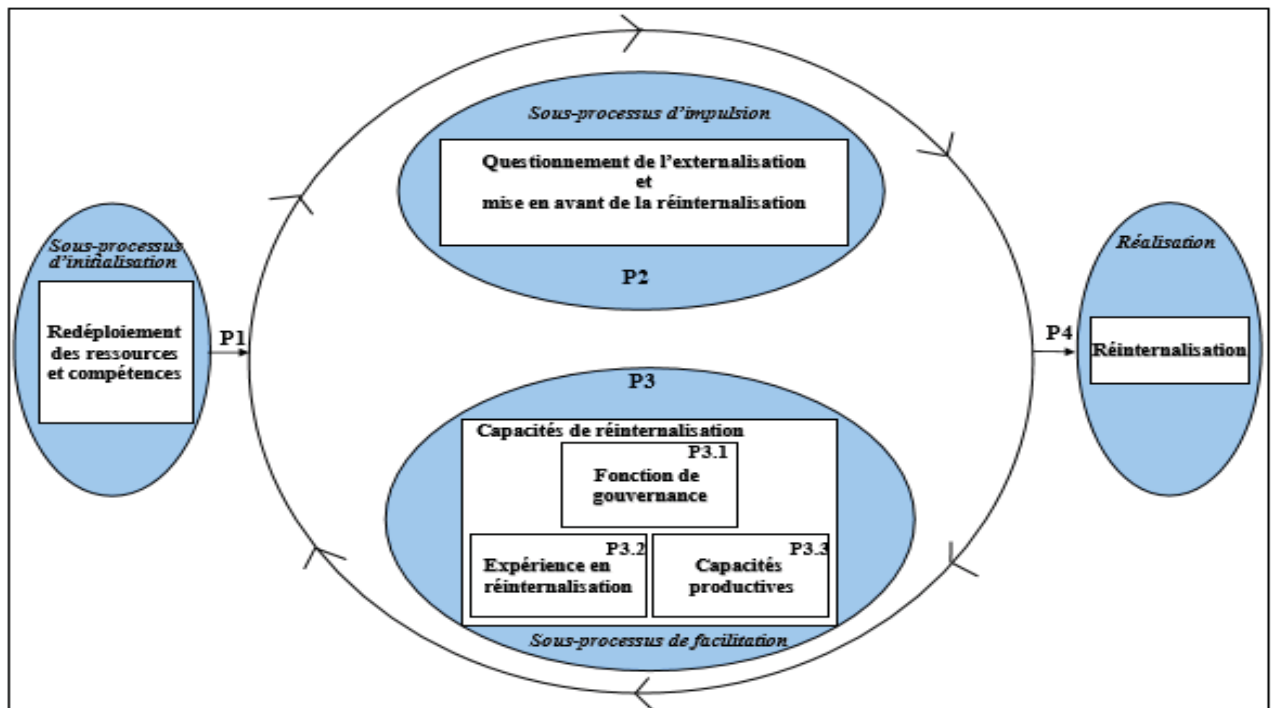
Sous-processus d'initialisation

Redéploiement des ressources et compétences

P1

Sous-processus d'impulsion

Questionnement de l'externalisation
et
mise en avant de la réinternalisation

P2

P3

Capacités de réinternalisation

P3.1
Fonction de gouvernance

P3.2
Expérience en réinternalisation

P3.3
Capacités productives

Sous-processus de facilitation

P4

Réalisation

Réinternalisation